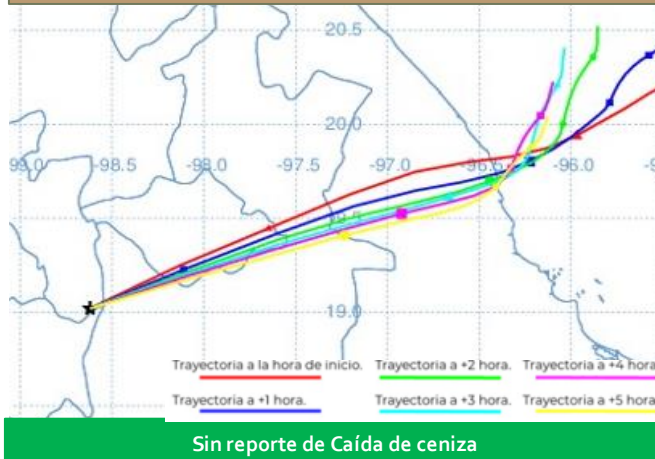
20.5

20.0

-99.0 -98.5 -98.0 -97.5 -97.0 -96.5 -96.0 -9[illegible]

19.5

19.0

Trayectoria a la hora de inicio.
Trayectoria a +2 hora.
Trayectoria a +4 hora
Trayectoria a +1 hora.
Trayectoria a +3 hora.
Trayectoria a +5 hora

Sin reporte de Caída de ceniza